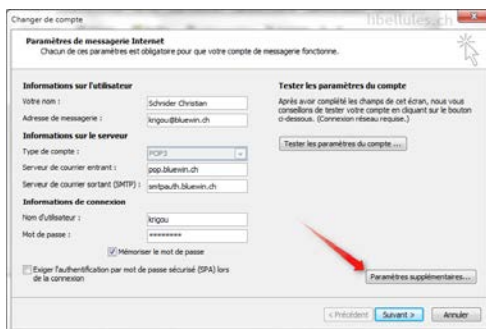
Changer de compte

libellules.ch

Paramètres de messagerie Internet
Chacun de ces paramètres est obligatoire pour que votre compte de messagerie fonctionne.

Informations sur l'utilisateur

Votre nom : Schnider Christian

Adresse de messagerie : krigou@bluewin.ch

Informations sur le serveur

Type de compte : POP3

Serveur de courrier entrant : pop.bluewin.ch

Serveur de courrier sortant (SMTP) : smtpauth.bluewin.ch

Informations de connexion

Nom d'utilisateur : krigou

Mot de passe : ********

Mémoriser le mot de passe

Exiger l'authentification par mot de passe sécurisé (SPA) lors de la connexion

Tester les paramètres du compte

Après avoir complété les champs de cet écran, nous vous conseillons de tester votre compte en cliquant sur le bouton ci-dessous. (Connexion réseau requise.)

Tester les paramètres du compte ...

Paramètres supplémentaires...

< Précédent Suivant > Annuler